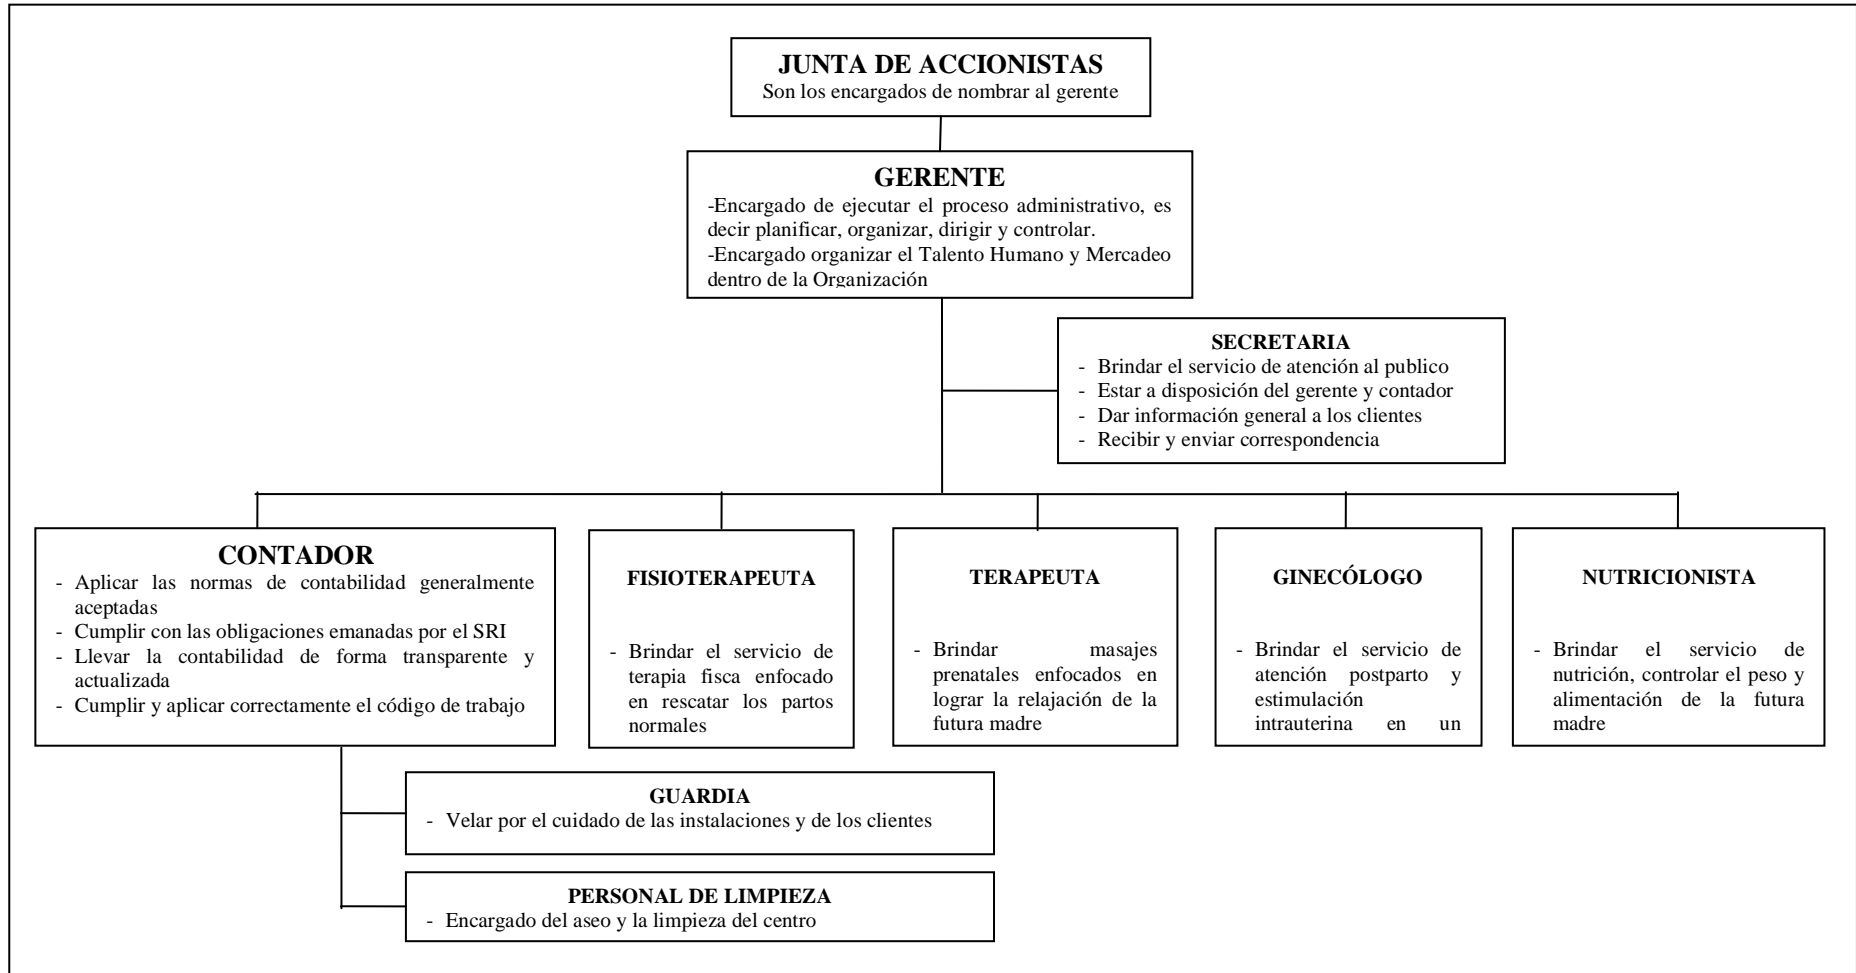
JUNTA DE ACCIONISTAS
Son los encargados de nombrar al gerente

GERENTE
-Encargado de ejecutar el proceso administrativo, es decir planificar, organizar, dirigir y controlar.
-Encargado organizar el Talento Humano y Mercadeo dentro de la Organización

SECRETARIA
- Brindar el servicio de atención al publico
- Estar a disposición del gerente y contador
- Dar información general a los clientes
- Recibir y enviar correspondencia

CONTADOR
- Aplicar las normas de contabilidad generalmente aceptadas
- Cumplir con las obligaciones emanadas por el SRI
- Llevar la contabilidad de forma transparente y actualizada
- Cumplir y aplicar correctamente el código de trabajo

FISIOTERAPEUTA
- Brindar el servicio de terapia fisca enfocado en rescatar los partos normales

TERAPEUTA
- Brindar masajes prenatales enfocados en lograr la relajación de la futura madre

GINECÓLOGO
- Brindar el servicio de atención postparto y estimulación intrauterina en un

NUTRICIONISTA
- Brindar el servicio de nutrición, controlar el peso y alimentación de la futura madre

GUARDIA
- Velar por el cuidado de las instalaciones y de los clientes

PERSONAL DE LIMPIEZA
- Encargado del aseo y la limpieza del centro